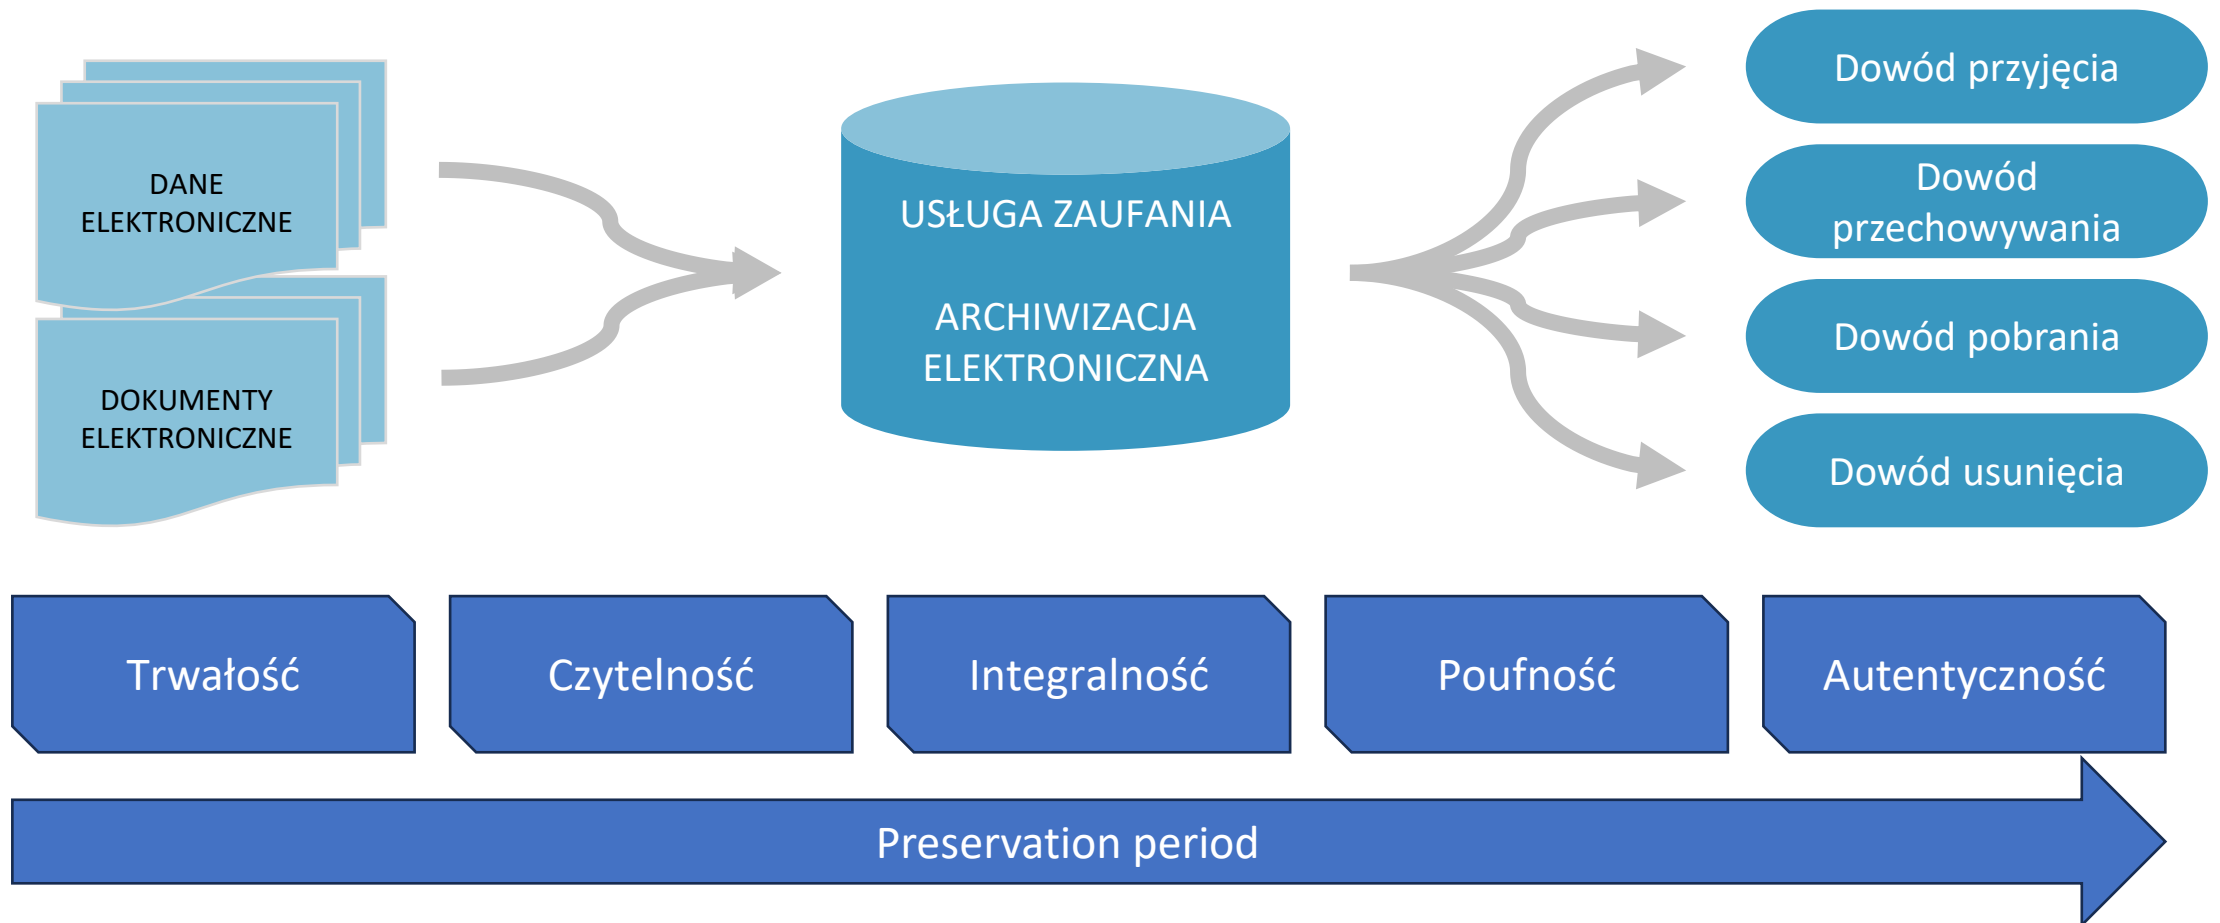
DANE ELEKTRONICZNE

DOKUMENTY ELEKTRONICZNE

USŁUGA ZAUFANIA

ARCHIWIZACJA ELEKTRONICZNA

Dowód przyjęcia

Dowód przechowywania

Dowód pobrania

Dowód usunięcia

Trwałość

Czytelność

Integralność

Poufność

Autentyczność

Preservation period